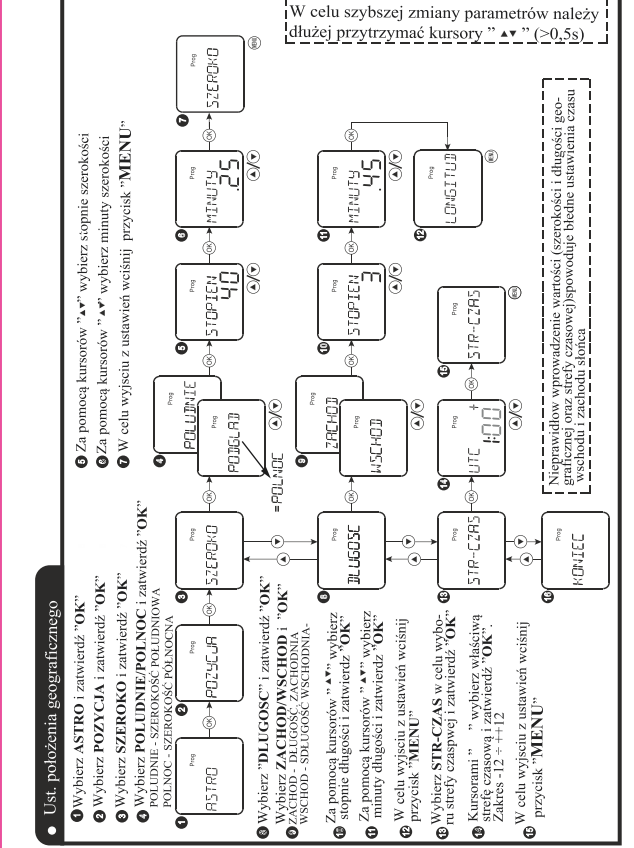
W celu szybszej zmiany parametrów należy dłużej przytrzymać kursory " ▴▾ " (>0,5s)

• Ust. położenia geograficznego

❶ Wybierz ASTRO i zatwierdź "OK"
❷ Wybierz POZYCJA i zatwierdź "OK"
❸ Wybierz SZEROKO i zatwierdź "OK"
❹ Wybierz POLUDNIE/POLNOC i zatwierdź "OK"
POLUDNIE - SZEROKOŚĆ POŁUDNIOWA
POLNOC - SZEROKOŚĆ PÓŁNOCNA

❺ Za pomocą kursorów " ▴▾ " wybierz stopnie szerokości
❻ Za pomocą kursorów " ▴▾ " wybierz minuty szerokości
❼ W celu wyjściu z ustawień wciśnij przycisk "MENU"

❽ Wybierz "DLUGOSC" i zatwierdź "OK"
❾ Wybierz ZACHOD/WSCHOD i "OK"
ZACHOD - DŁUGOŚĆ ZACHODNIA
WSCHOD - DŁUGOŚĆ WSCHODNIA

❿ Za pomocą kursorów " ▴▾ " wybierz stopnie długości i zatwierdź "OK"
⓫ Za pomocą kursorów " ▴▾ " wybierz minuty długości i zatwierdź "OK"
⓬ W celu wyjściu z ustawień wciśnij przycisk "MENU"

⓭ Wybierz STR-CZAS w celu wyboru strefy czaspwej i zatwierdź "OK"
⓮ Kursorami " " wybierz właściwą strefę czasowa i zatwierdź "OK". Zakres -12 ÷ +12
⓯ W celu wyjściu z ustawień wciśnij przycisk "MENU"

Nieprawidłowe wprowadzenie wartości (szerokości i długości geograficznej oraz strefy czasowej)spowoduje błedne ustawienia czasu wschodu i zachodu słońca

1 Prog ASTRO
2 Prog POZYCJA
3 Prog SZEROKO
4 Prog POLUDNIE Prog POGLAD =POLNOC
5 Prog STOPIEN 40
6 Prog MINUTY 25
7 Prog SZEROKO
8 Prog DLUGOSC
9 Prog ZACHOD Prog WSCHOD
10 Prog STOPIEN 3
11 Prog MINUTY 45
12 LONGITUD
13 Prog STR-CZAS
14 Prog UTC + 1:00
15 Prog STR-CZAS
16 Prog KONIEC
OK